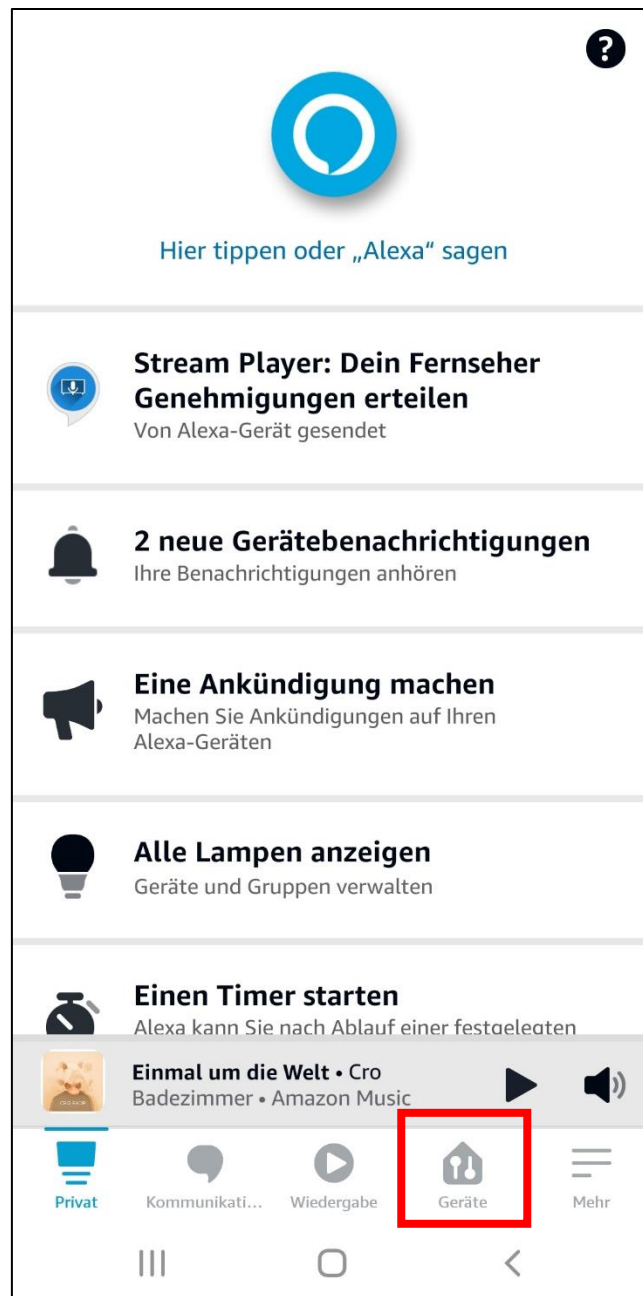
?

Hier tippen oder „Alexa" sagen

Stream Player: Dein Fernseher Genehmigungen erteilen
Von Alexa-Gerät gesendet

2 neue Gerätebenachrichtigungen
Ihre Benachrichtigungen anhören

Eine Ankündigung machen
Machen Sie Ankündigungen auf Ihren Alexa-Geräten

Alle Lampen anzeigen
Geräte und Gruppen verwalten

Einen Timer starten
Alexa kann Sie nach Ablauf einer festgelegten

Einmal um die Welt • Cro
Badezimmer • Amazon Music

Privat
Kommunikati...
Wiedergabe
Geräte
Mehr